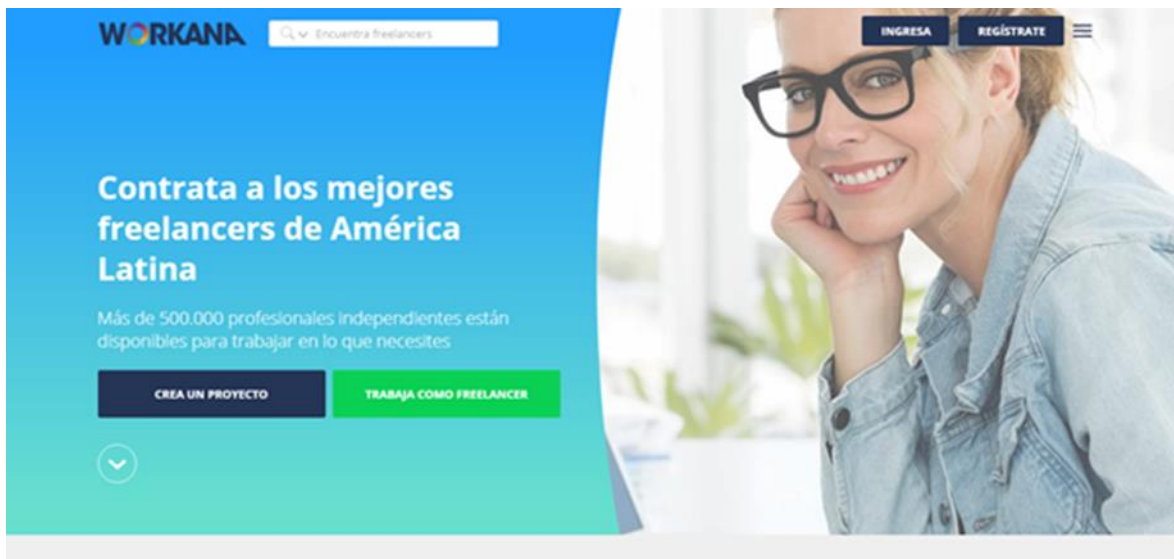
WORKANA

Encuentra freelancers

INGRESA

REGÍSTRATE

Contrata a los mejores freelancers de América Latina

Más de 500.000 profesionales independientes están disponibles para trabajar en lo que necesites

CREA UN PROYECTO

TRABAJA COMO FREELANCER